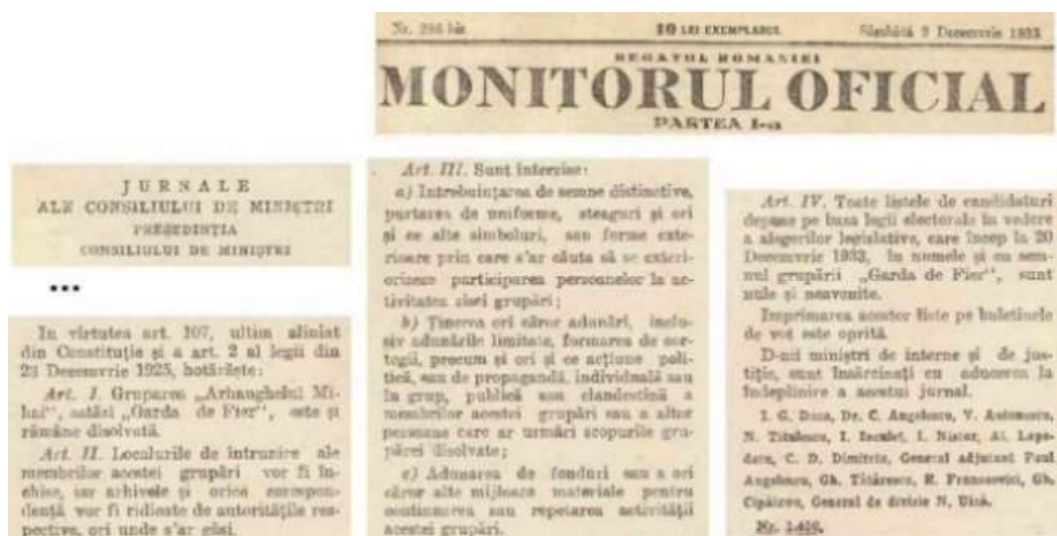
Nr. 286 bis    10 LEI EXEMPLARUL    Sâmbătă 9 Decemvrie 1933

REGATUL ROMANIEI
MONITORUL OFICIAL
PARTEA I-a

JURNALE
ALE CONSILIULUI DE MINIȘTRI
PREȘEDINȚIA
CONSILIULUI DE MINIȘTRI

...

In virtutea art. 107, ultim alineat din Constituție și a art. 2 al legii din 23 Decemvrie 1925, hotărăște:

Art. I. Gruparea „Arhanghelul Mihail", zisă „Garda de Fier", este și rămâne disolvată.

Art. II. Localurile de întrunire ale membrilor acestei grupări vor fi închise, iar arhivele și orice corespondență vor fi ridicate de autoritățile respective, ori unde s'ar găsi.

Art. III. Sunt interzise:

a) Intrebuințarea de semne distinctive, purtarea de uniforme, steaguri și ori și ce alte simboluri, sau forme exterioare prin care s'ar căuta să se exteriorizeze participarea persoanelor la activitatea acei grupări;

b) Ținerea ori cărei adunări, inclusiv adunările limitate, formarea de cortegii, precum și ori și ce acțiune politică, sau de propagandă, individuală sau în grup, publică sau clandestină a membrilor acestei grupări sau a altor persoane care ar urmări scopurile grupării disolvate;

c) Adunarea de fonduri sau a ori căror alte mijloace materiale pentru continuarea sau repetarea activității acestei grupări.

Art. IV. Toate listele de candidaturi depuse pe baza legii electorale în vederea alegerilor legislative, care încep la 20 Decemvrie 1933, în numele și cu semnul grupării „Garda de Fier", sunt nule și neavenite.

Imprimarea acestor liste pe buletinele de vot este oprită.

D-nii miniștri de interne și de justiție, sunt însărcinați cu aducerea la îndeplinire a acestui jurnal.

I. G. Duca, Dr. C. Angelescu, V. Antonescu, N. Titulescu, I. Inculeț, I. Nistor, Al. Lapedatu, C. D. Dimitriu, General adjutant Paul Angelescu, Gh. Tătărescu, R. Franasovici, Gh. Cipăianu, General de divizie N. Uică.

Nr. 1.468.